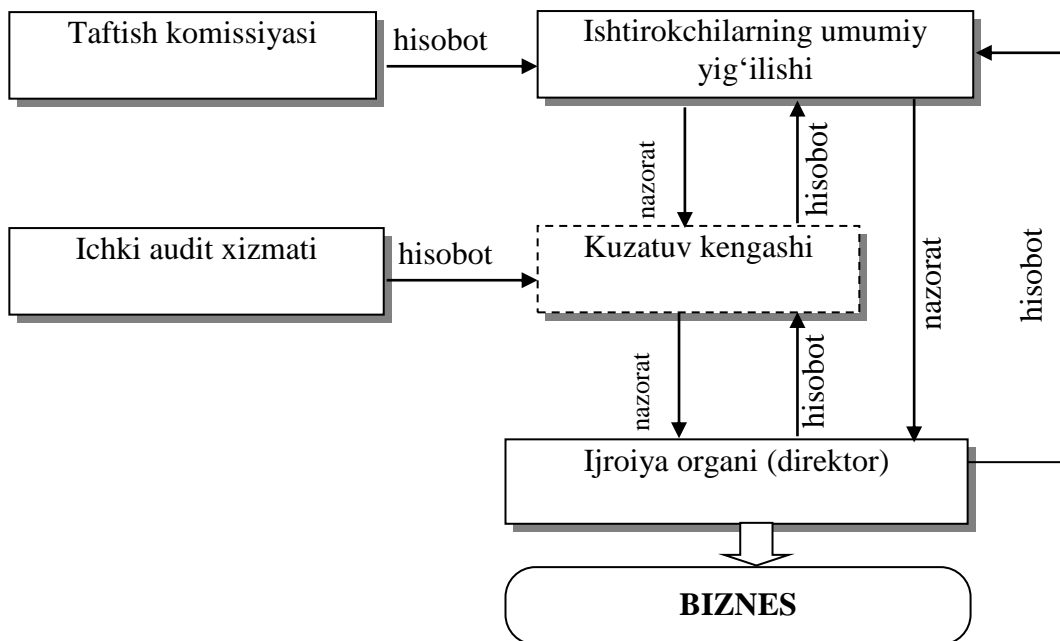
Taftish komissiyasi

hisobot

Ishtirokchilarning umumiy yig‘ilishi

nazorat

hisobot

Ichki audit xizmati

hisobot

Kuzatuv kengashi

nazorat

hisobot

nazorat

hisobot

Ijroiya organi (direktor)

BIZNES